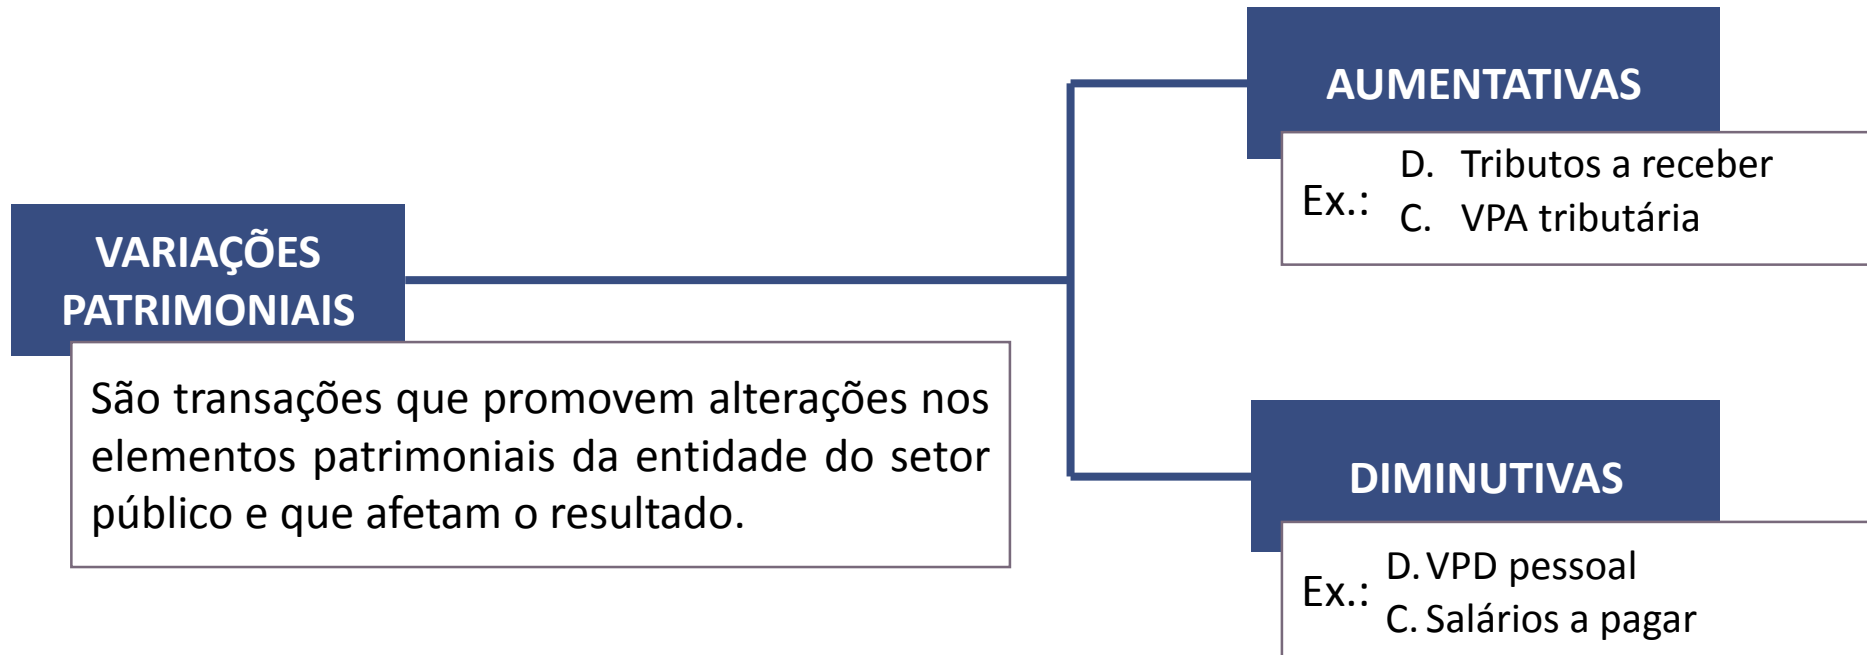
VARIAÇÕES PATRIMONIAIS

São transações que promovem alterações nos elementos patrimoniais da entidade do setor público e que afetam o resultado.

AUMENTATIVAS

Ex.: D. Tributos a receber
C. VPA tributária

DIMINUTIVAS

Ex.: D. VPD pessoal
C. Salários a pagar